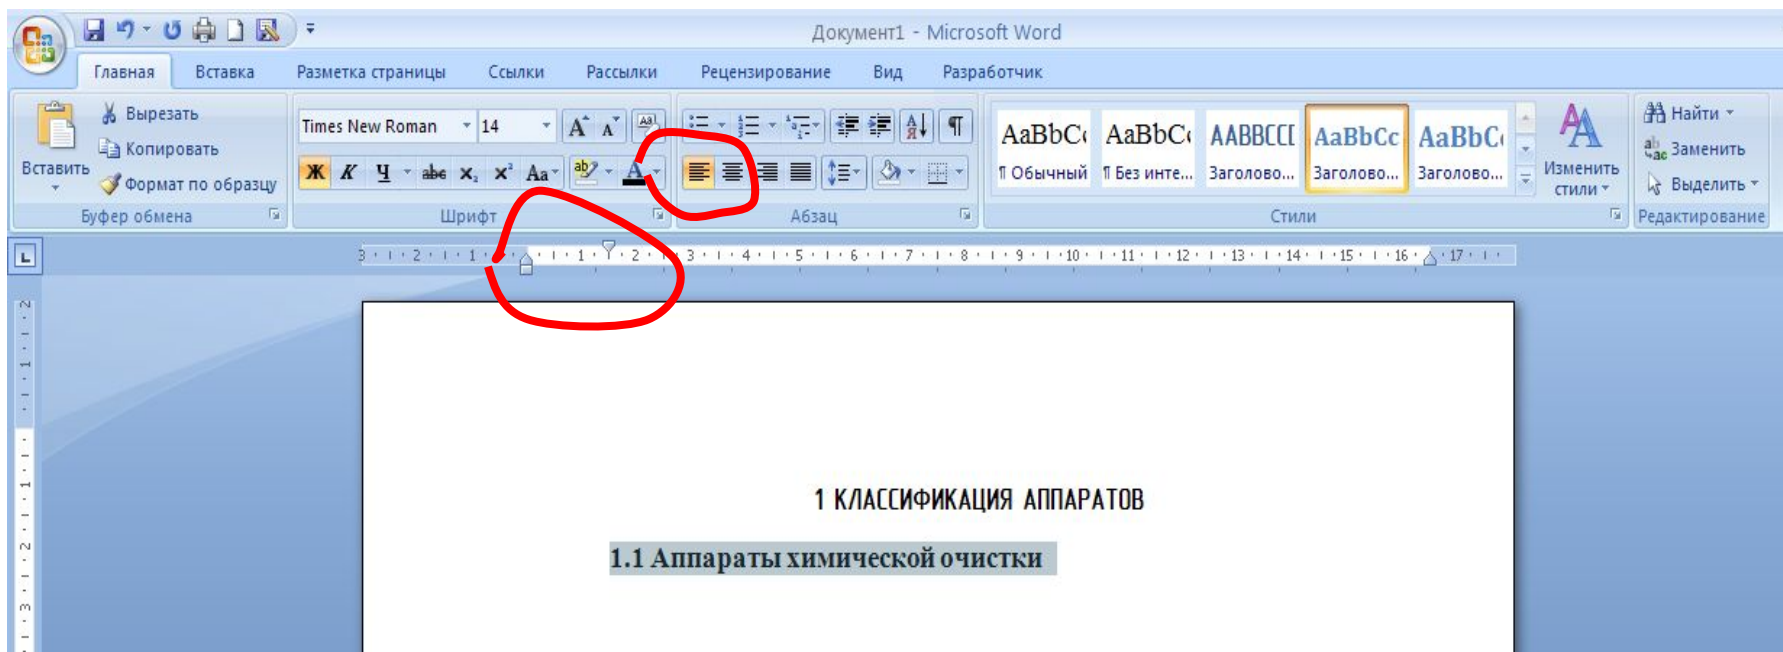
Документ1 - Microsoft Word

Главная Вставка Разметка страницы Ссылки Рассылки Рецензирование Вид Разработчик

Вставить
Вырезать
Копировать
Формат по образцу
Буфер обмена

Times New Roman 14
Ж К Ч abe $x_2$ $x^2$ Аа
Шрифт

Абзац

AaBbCc AaBbCc AABBCC AaBbCc AaBbC
¶ Обычный ¶ Без инте... Заголово... Заголово... Заголово...
Изменить стили
Стили

Найти
Заменить
Выделить
Редактирование

3 · 2 · 1 · 1 · 2 · 3 · 4 · 5 · 6 · 7 · 8 · 9 · 10 · 11 · 12 · 13 · 14 · 15 · 16 · 17

1 КЛАССИФИКАЦИЯ АППАРАТОВ

1.1 Аппараты химической очистки